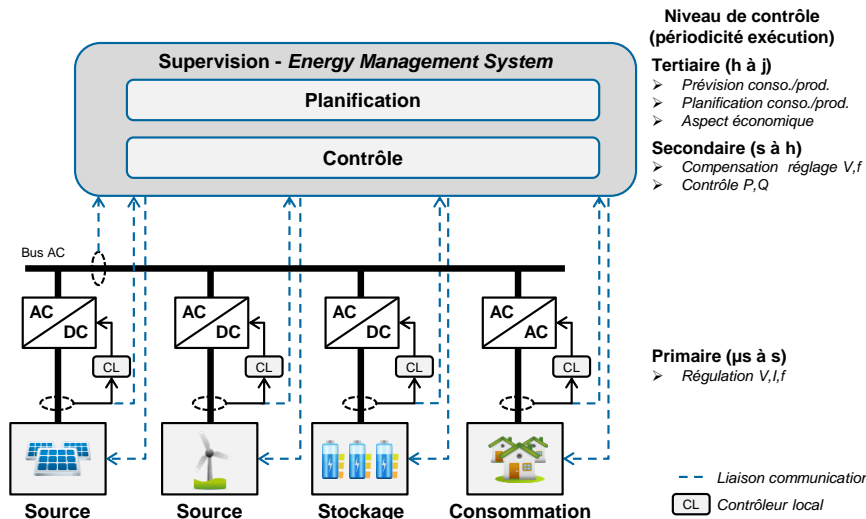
Supervision - Energy Management System

Planification

Contrôle

Niveau de contrôle
(périodicité exécution)

Tertiaire (h à j)
➢ Prévision conso./prod.
➢ Planification conso./prod.
➢ Aspect économique

Secondaire (s à h)
➢ Compensation réglage V,f
➢ Contrôle P,Q

Bus AC

AC
DC
CL

AC
DC
CL

AC
DC
CL

AC
AC
CL

Primaire (μs à s)
➢ Régulation V,I,f

Source

Source

Stockage

Consommation

Liaison communication

CL Contrôleur local